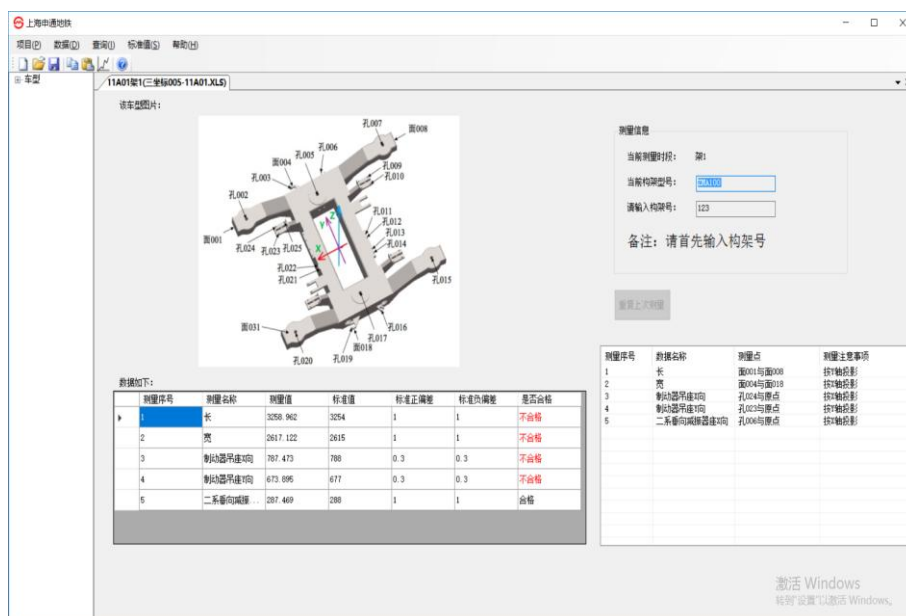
上海申通地铁

项目(P) 数据(D) 查询(I) 标准值(S) 帮助(H)

车型

11A01架1(三坐标005-11A01.XLS)

该车型图片：

孔007 面008 孔006 孔005 面004 孔009 孔003 孔010 孔002 孔011 孔012 孔013 孔014 面001 孔024 孔023 孔025 孔022 孔021 孔015 面031 孔016 孔017 面018 孔020 孔019

测量信息

当前测量时段： 架1

当前构架型号： 2SA100

请输入构架号： 123

备注：请首先输入构架号

重置上次测量

数据如下：

| 测量序号 | 测量名称 | 测量值 | 标准值 | 标准正偏差 | 标准负偏差 | 是否合格 |
|---|---|---|---|---|---|---|
| 1 | 长 | 3258.962 | 3254 | 1 | 1 | 不合格 |
| 2 | 宽 | 2617.122 | 2615 | 1 | 1 | 不合格 |
| 3 | 制动器吊座 | 787.473 | 788 | 0.3 | 0.3 | 不合格 |
| 4 | 制动器吊座 | 673.895 | 677 | 0.3 | 0.3 | 不合格 |
| 5 | 二系垂向减... | 287.469 | 288 | 1 | 1 | 合格 |

| 测量序号 | 数据名称 | 测量点 | 测量注意事项 |
|---|---|---|---|
| 1 | 长 | 面001与面008 | 按Y轴投影 |
| 2 | 宽 | 面004与面018 | 按Y轴投影 |
| 3 | 制动器吊座Y向 | 孔024与原点 | 按Y轴投影 |
| 4 | 制动器吊座Y向 | 孔023与原点 | 按Y轴投影 |
| 5 | 二系垂向减振器座Y向 | 孔006与原点 | 按Y轴投影 |

激活 Windows
转到"设置"以激活 Windows。